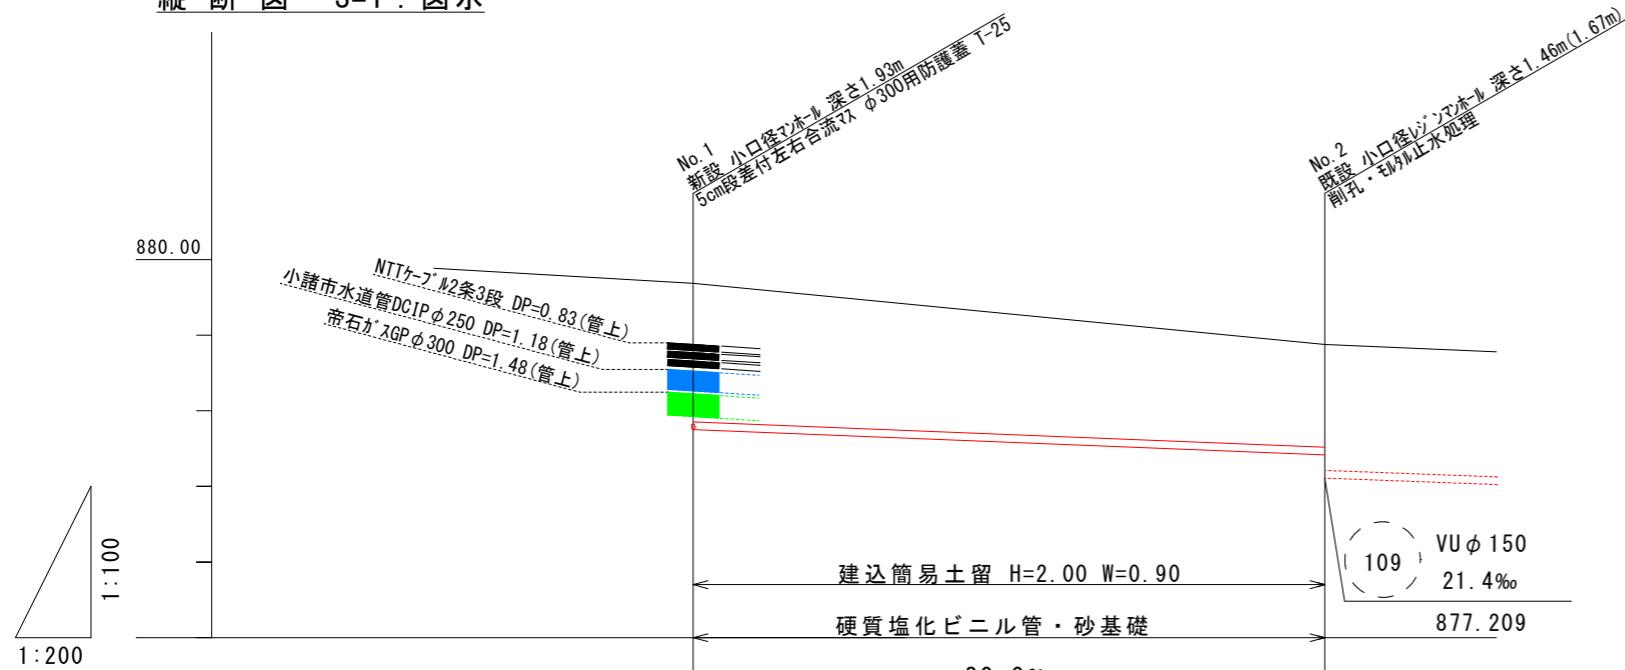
縦断図 S=1:図示

No.1
新設 小口径ﾏﾝﾎｰﾙ 深さ1.93m
5cm段差付左右合流ﾏｽ φ300用防護蓋 T-25

No.2
既設 小口径ﾚｼﾞﾝﾏﾝﾎｰﾙ 深さ1.46m(1.67m)
削孔・ﾓﾙﾀﾙ止水処理

880.00

NTTｹｰﾌﾞﾙ2条3段 DP=0.83(管上)
小諸市水道管DCIPφ250 DP=1.18(管上)
帝石ｶﾞｽGPφ300 DP=1.48(管上)

1:100
1:200

建込簡易土留 H=2.00 W=0.90
硬質塩化ビニル管・砂基礎

109
VUφ150
21.4‰
877.209